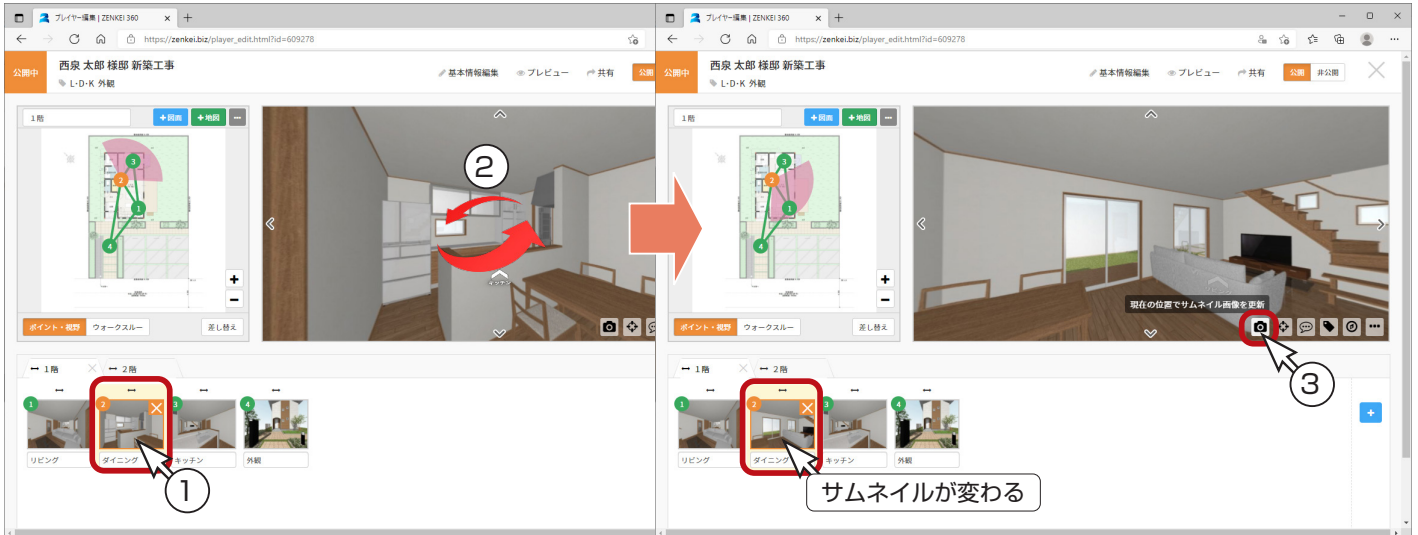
プレイヤー編集 | ZENKEI 360
https://zenkei.biz/player_edit.html?id=609278
公開中
西泉 太郎 様邸 新築工事
L・D・K 外観
基本情報編集
プレビュー
共有
公開
1階
+回面
+地図
②
キッチン
ポイント・視野
ウォークスルー
差し替え
1階
2階
1
2
3
4
リビング
ダイニング
キッチン
外観
①

プレイヤー編集 | ZENKEI 360
https://zenkei.biz/player_edit.html?id=609278
公開中
西泉 太郎 様邸 新築工事
L・D・K 外観
基本情報編集
プレビュー
共有
公開
非公開
1階
+回面
+地図
現在の位置でサムネイル画像を更新
ポイント・視野
ウォークスルー
差し替え
1階
2階
1
2
3
4
リビング
ダイニング
キッチン
外観
③
サムネイルが変わる